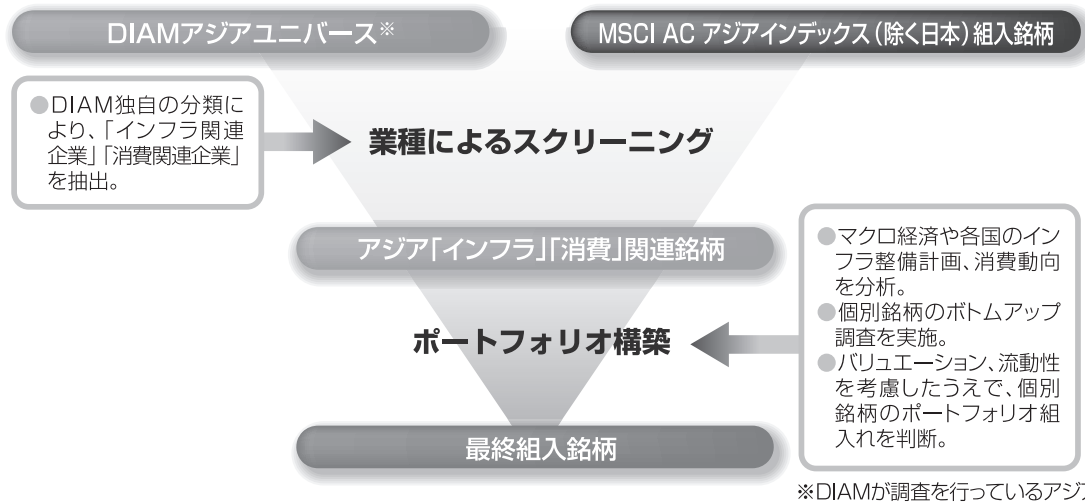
DIAMアジアユニバース※

MSCI AC アジアインデックス(除く日本)組入銘柄

●DIAM独自の分類により、「インフラ関連企業」「消費関連企業」を抽出。

業種によるスクリーニング

アジア「インフラ」「消費」関連銘柄

●マクロ経済や各国のインフラ整備計画、消費動向を分析。
●個別銘柄のボトムアップ調査を実施。
●バリュエーション、流動性を考慮したうえで、個別銘柄のポートフォリオ組入れを判断。

ポートフォリオ構築

最終組入銘柄

※DIAMが調査を行っているアジ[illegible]